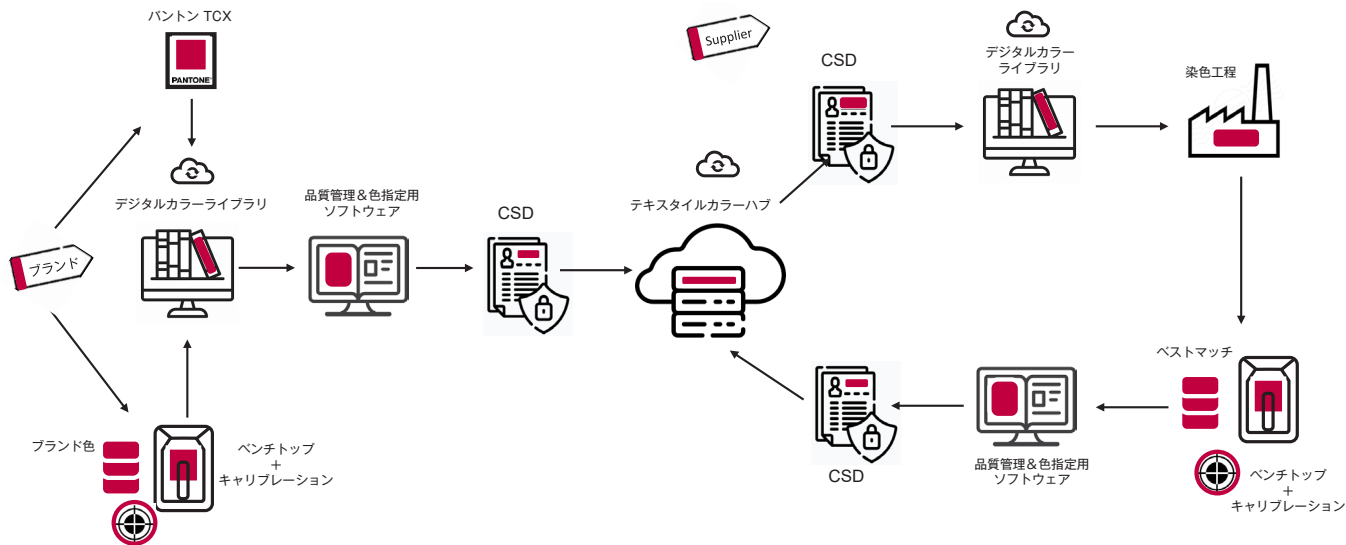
パントン TCX

PANTONE

デジタルカラーライブラリ

ブランド

ブランド色

ベンチトップ
+
キャリブレーション

品質管理＆色指定用
ソフトウェア

CSD

Supplier

テキスタイルカラーハブ

CSD

デジタルカラー
ライブラリ

染色工程

ベストマッチ

ベンチトップ
+
キャリブレーション

品質管理＆色指定用
ソフトウェア

CSD